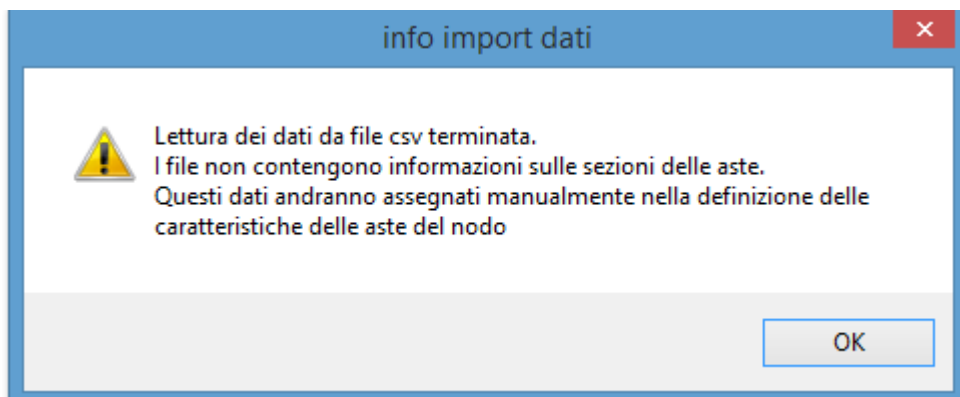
info import dati

Lettura dei dati da file csv terminata.
I file non contengono informazioni sulle sezioni delle aste.
Questi dati andranno assegnati manualmente nella definizione delle caratteristiche delle aste del nodo

OK